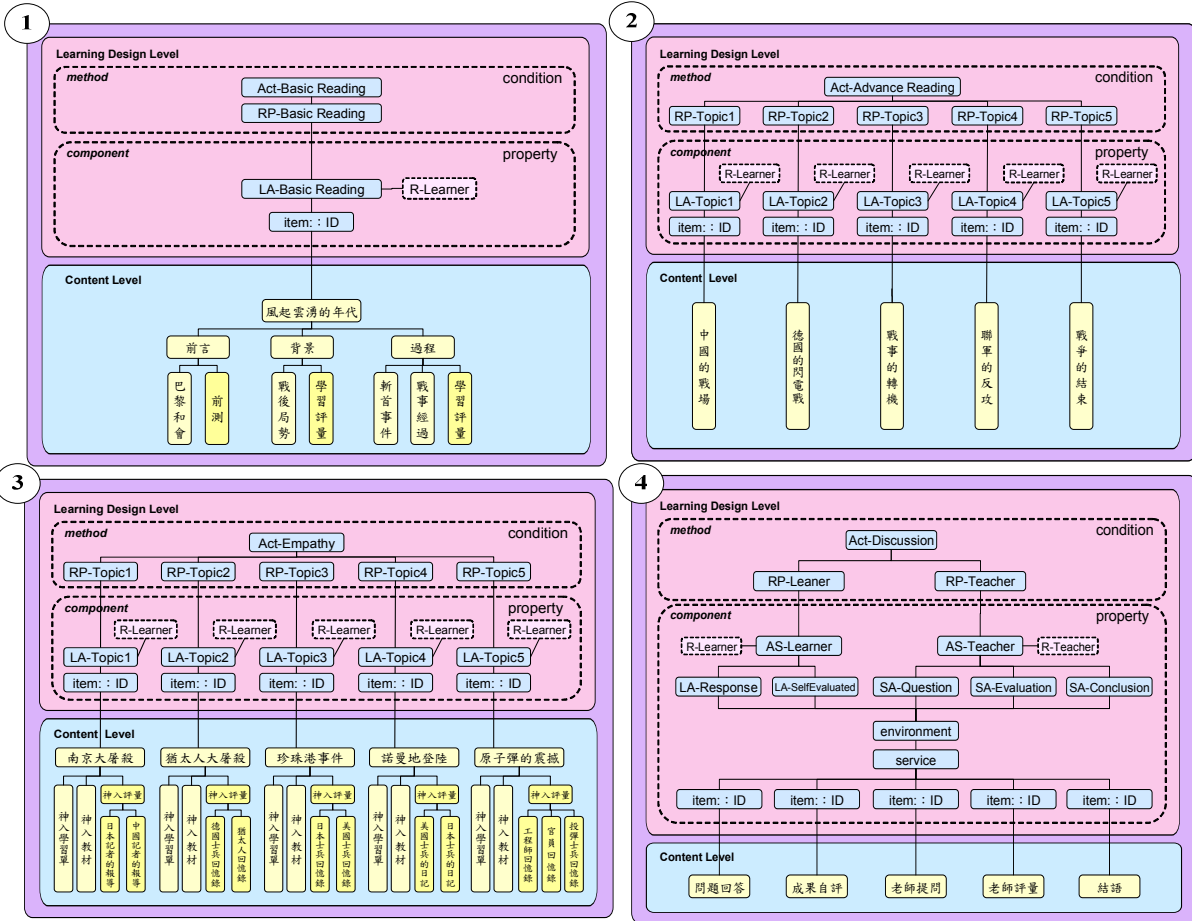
1

Learning Design Level

method

condition

Act-Basic Reading

RP-Basic Reading

component

property

LA-Basic Reading

R-Learner

item:：ID

Content Level

風起雲湧的年代

前言

背景

過程

巴黎和會

前測

戰後局勢

學習評量

新首事件

戰事經過

學習評量

2

Learning Design Level

method

condition

Act-Advance Reading

RP-Topic1

RP-Topic2

RP-Topic3

RP-Topic4

RP-Topic5

component

property

R-Learner

R-Learner

R-Learner

R-Learner

R-Learner

LA-Topic1

LA-Topic2

LA-Topic3

LA-Topic4

LA-Topic5

item:：ID

item:：ID

item:：ID

item:：ID

item:：ID

Content Level

中國的戰場

德國的閃電戰

戰事的轉機

聯軍的反攻

戰爭的結束

3

Learning Design Level

method

condition

Act-Empathy

RP-Topic1

RP-Topic2

RP-Topic3

RP-Topic4

RP-Topic5

component

property

R-Learner

R-Learner

R-Learner

R-Learner

R-Learner

LA-Topic1

LA-Topic2

LA-Topic3

LA-Topic4

LA-Topic5

item:：ID

item:：ID

item:：ID

item:：ID

item:：ID

Content Level

南京大屠殺

猶太人大屠殺

珍珠港事件

諾曼地登陸

原子彈的震撼

神入學習單

神入教材

神入評量

日本記者的報導

中國記者的報導

神入學習單

神入教材

神入評量

德國士兵回憶錄

猶太人回憶錄

神入學習單

神入教材

神入評量

日本士兵回憶錄

美國士兵回憶錄

神入學習單

神入教材

神入評量

美國士兵的日記

日本士兵的日記

神入學習單

神入教材

神入評量

工程師回憶錄

官員回憶錄

投彈士兵回憶錄

4

Learning Design Level

method

condition

Act-Discussion

RP-Leaner

RP-Teacher

component

property

R-Learner

AS-Learner

AS-Teacher

R-Teacher

LA-Response

LA-SelfEvaluated

SA-Question

SA-Evaluation

SA-Conclusion

environment

service

item:：ID

item:：ID

item:：ID

item:：ID

item:：ID

Content Level

問題回答

成果自評

老師提問

老師評量

結語